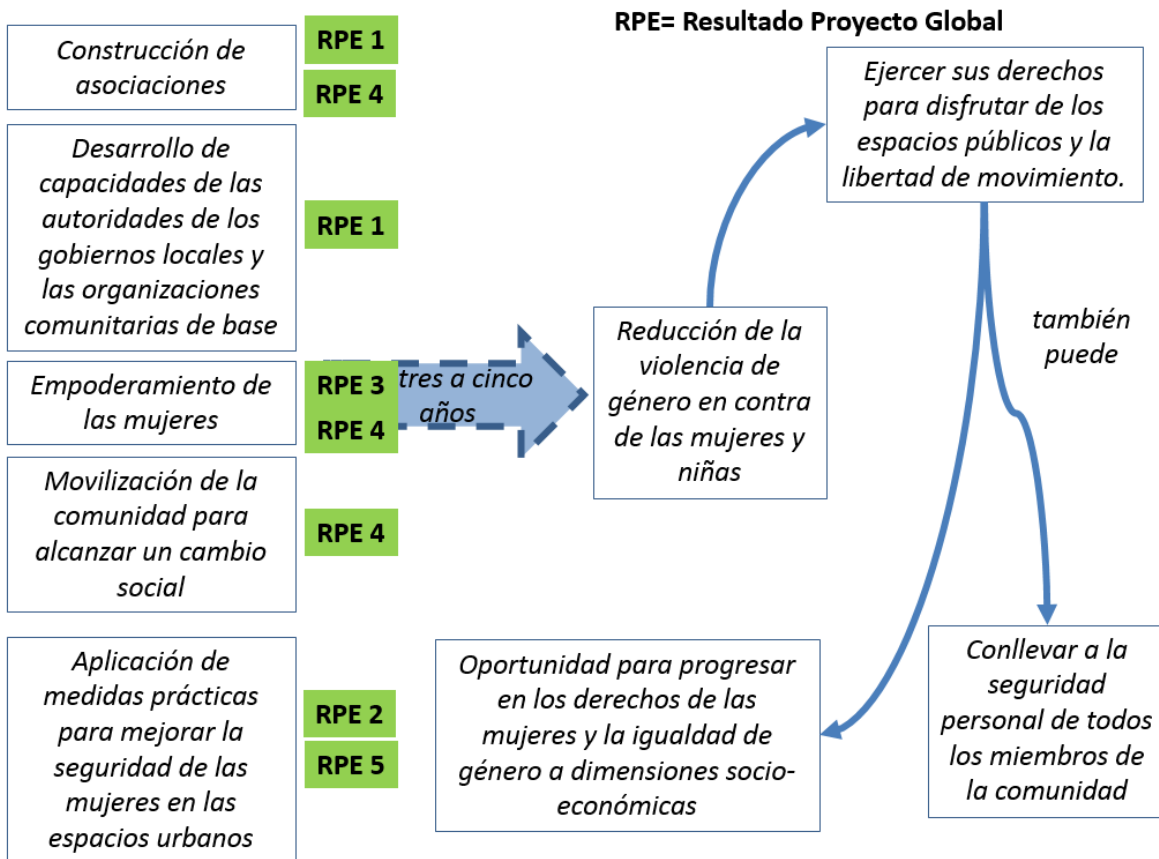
RPE= Resultado Proyecto Global

Construcción de asociaciones

RPE 1

RPE 4

Desarrollo de capacidades de las autoridades de los gobiernos locales y las organizaciones comunitarias de base

RPE 1

Empoderamiento de las mujeres

RPE 3

RPE 4

tres a cinco años

Movilización de la comunidad para alcanzar un cambio social

RPE 4

Aplicación de medidas prácticas para mejorar la seguridad de las mujeres en las espacios urbanos

RPE 2

RPE 5

Reducción de la violencia de género en contra de las mujeres y niñas

Ejercer sus derechos para disfrutar de los espacios públicos y la libertad de movimiento.

también puede

Oportunidad para progresar en los derechos de las mujeres y la igualdad de género a dimensiones socio-económicas

Conllevar a la seguridad personal de todos los miembros de la comunidad